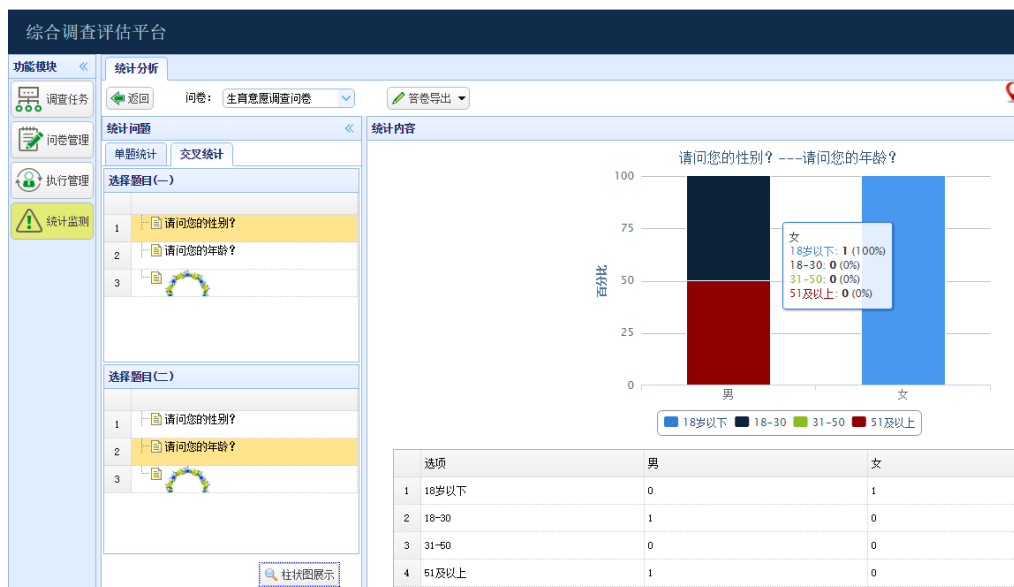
综合调查评估平台

功能模块 «

调查任务

问卷管理

执行管理

统计监测

统计分析

返回 问卷: 生育意愿调查问卷 答卷导出

统计问题 «

单题统计 交叉统计

选择题目(一)

1 请问您的性别?
2 请问您的年龄?
3

选择题目(二)

1 请问您的性别?
2 请问您的年龄?
3

柱状图展示

统计内容

请问您的性别? ---请问您的年龄?

100
75
50
25
0

百分比

女
18岁以下: 1 (100%)
18-30: 0 (0%)
31-50: 0 (0%)
51及以上: 0 (0%)

男 女

18岁以下 18-30 31-50 51及以上

| | 选项 | 男 | 女 |
|---|---|---|---|
| 1 | 18岁以下 | 0 | 1 |
| 2 | 18-30 | 1 | 0 |
| 3 | 31-50 | 0 | 0 |
| 4 | 51及以上 | 1 | 0 |